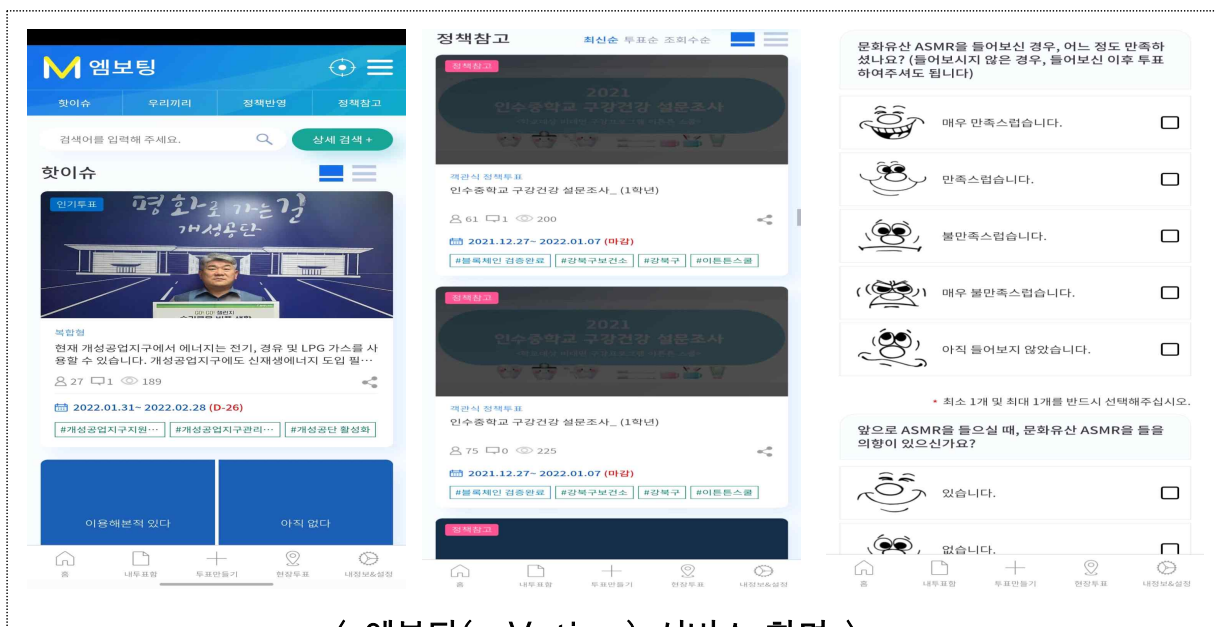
M 엠보팅

핫이슈 | 우리끼리 | 정책반영 | 정책참고

검색어를 입력해 주세요.

상세 검색 +

핫이슈

인기투표

평화로 가는 길 개성공단

복합형

현재 개성공업지구에서 에너지는 전기, 경유 및 LPG 가스를 사용할 수 있습니다. 개성공업지구에도 신재생에너지 도입 필…

27 1 189

2022.01.31~ 2022.02.28 (D-26)

#개성공업지구지원… #개성공업지구관리… #개성공단 활성화

이용해본적 있다

아직 없다

홈 내투표함 투표만들기 현장투표 내정보&설정

정책참고

최신순 투표순 조회수순

정책참고

2021 인수중학교 구강건강 설문조사

객관식 정책투표

인수중학교 구강건강 설문조사_(1학년)

61 1 200

2021.12.27~ 2022.01.07 (마감)

#블록체인 검증완료 #강북구보건소 #강북구 #이든든스쿨

정책참고

2021 인수중학교 구강건강 설문조사

객관식 정책투표

인수중학교 구강건강 설문조사_(1학년)

75 0 225

2021.12.27~ 2022.01.07 (마감)

#블록체인 검증완료 #강북구보건소 #강북구 #이든든스쿨

정책참고

홈 내투표함 투표만들기 현장투표 내정보&설정

문화유산 ASMR을 들어보신 경우, 어느 정도 만족하셨나요? (들어보시지 않은 경우, 들어보신 이후 투표하여주셔도 됩니다)

매우 만족스럽습니다.

만족스럽습니다.

불만족스럽습니다.

매우 불만족스럽습니다.

아직 들어보지 않았습니다.

* 최소 1개 및 최대 1개를 반드시 선택해주십시오.

앞으로 ASMR을 들으실 때, 문화유산 ASMR을 들을 의향이 있으신가요?

있습니다.

없습니다.

홈 내투표함 투표만들기 현장투표 내정보&설정

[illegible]